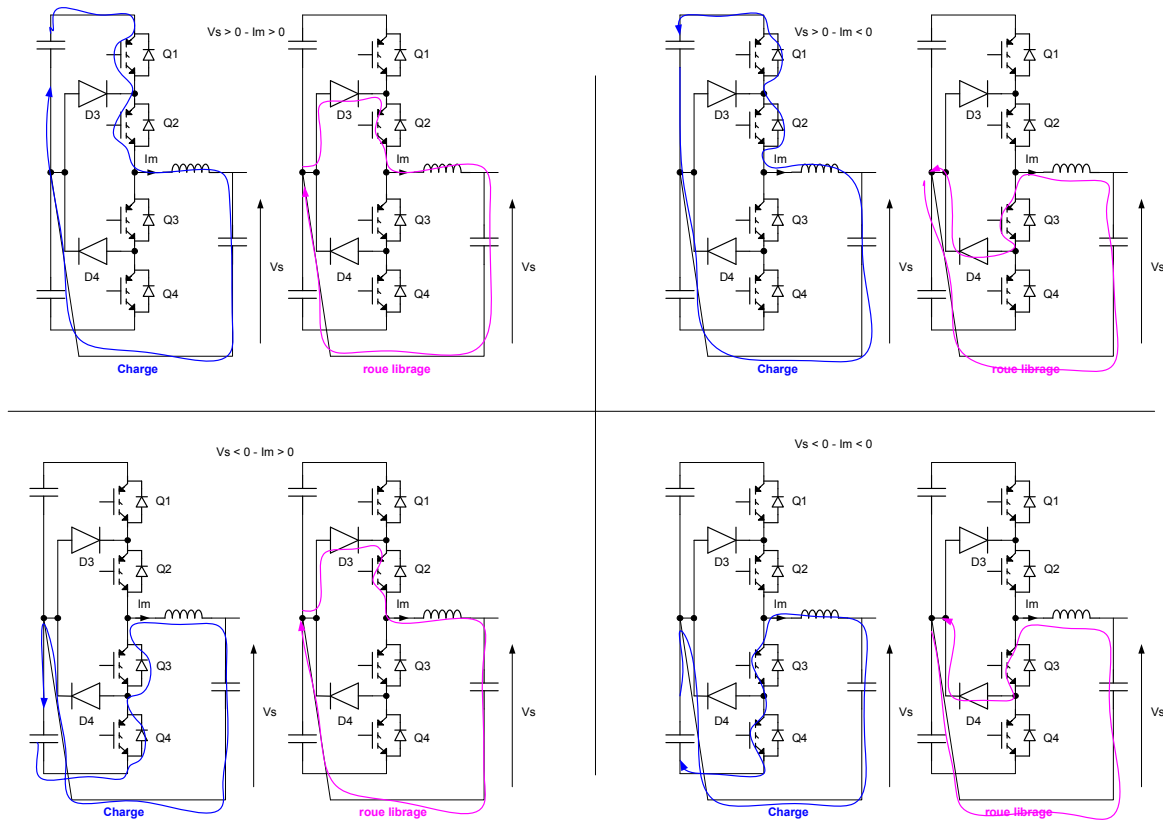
Vs > 0 - Im > 0

Q1
D3
Q2
Im
Q3
D4
Vs
Q4
Charge

Q1
D3
Q2
Im
Q3
D4
Vs
Q4
roue librage

Vs > 0 - Im < 0

Q1
D3
Q2
Im
Q3
D4
Vs
Q4
Charge

Q1
D3
Q2
Im
Q3
D4
Vs
Q4
roue librage

Vs < 0 - Im > 0

Q1
D3
Q2
Im
Q3
D4
Vs
Q4
Charge

Q1
D3
Q2
Im
Q3
D4
Vs
Q4
roue librage

Vs < 0 - Im < 0

Q1
D3
Q2
Im
Q3
D4
Vs
Q4
Charge

Q1
D3
Q2
Im
Q3
D4
Vs
Q4
roue librage